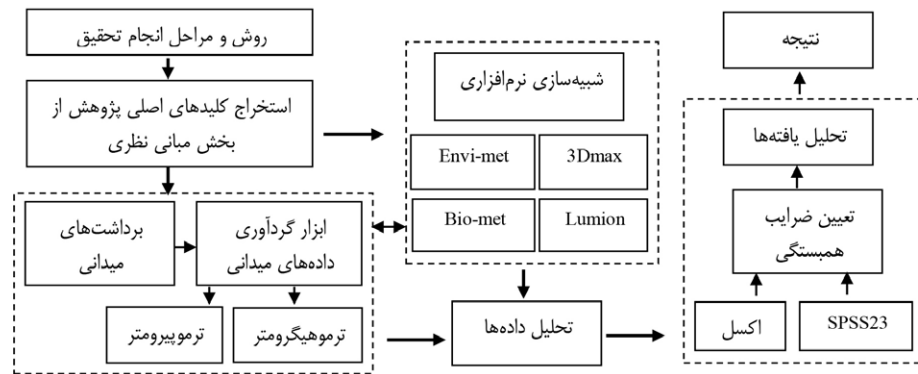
روش و مراحل انجام تحقیق

استخراج کلیدهای اصلی پژوهش از بخش مبانی نظری

برداشت‌های میدانی

ابزار گردآوری داده‌های میدانی

ترموپیرومتر

ترموهیگرومتر

شبیه‌سازی نرم‌افزاری

Envi-met

3Dmax

Bio-met

Lumion

تحلیل داده‌ها

نتیجه

تحلیل یافته‌ها

تعیین ضرایب همبستگی

اکسل

SPSS23